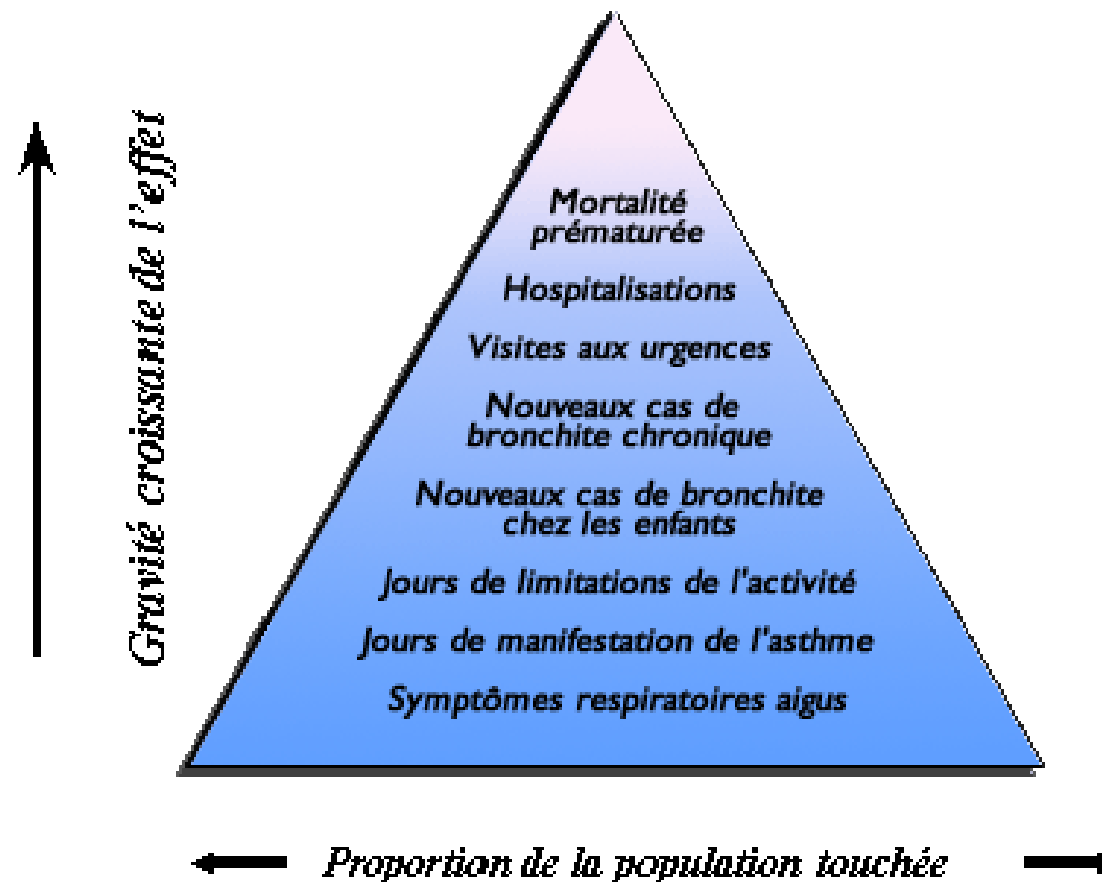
Gravité croissante de l'effet

Mortalité prématurée

Hospitalisations

Visites aux urgences

Nouveaux cas de bronchite chronique

Nouveaux cas de bronchite chez les enfants

Jours de limitations de l'activité

Jours de manifestation de l'asthme

Symptômes respiratoires aigus

Proportion de la population touchée